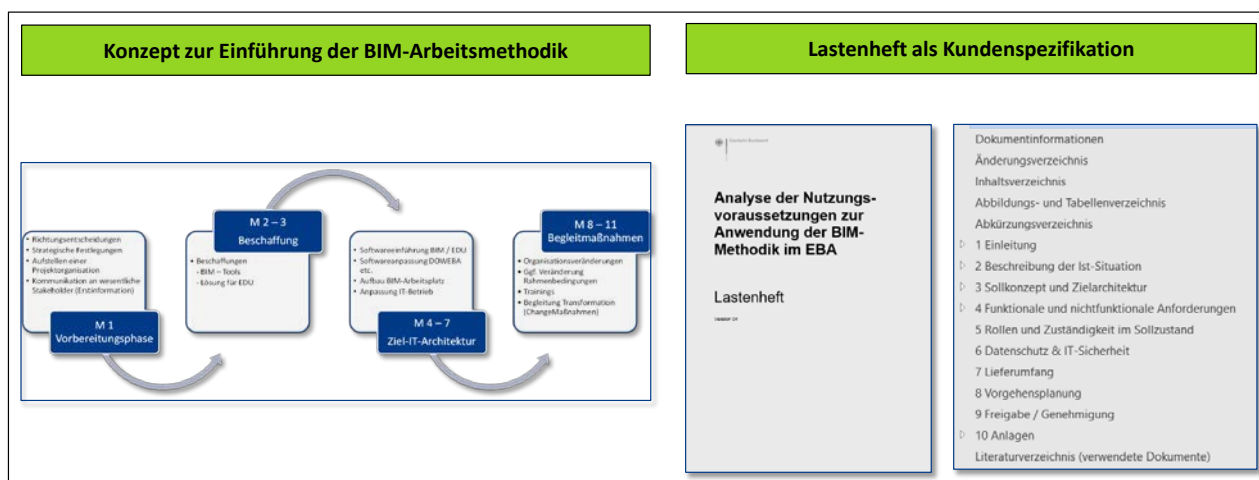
Konzept zur Einführung der BIM-Arbeitsmethodik

- Richtungsentscheidungen
- Strategische Festlegungen
- Aufstellen einer Projektorganisation
- Kommunikation an wesentliche Stakeholder (Erstinformation)

M 1
Vorbereitungsphase

M 2 – 3
Beschaffung

- Beschaffungen
- BIM – Tools
- Lösung für EDU

- Softwareeinführung BIM / EDU
- Softwareanpassung DOWEBA etc.
- Aufbau BIM-Arbeitsplatz
- Anpassung IT-Betrieb

M 4 – 7
Ziel-IT-Architektur

M 8 – 11
Begleitmaßnahmen

- Organisationsveränderungen
- Ggf. Veränderung Rahmenbedingungen
- Trainings
- Begleitung Transformation (ChangeMaßnahmen)

Lastenheft als Kundenspezifikation

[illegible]

Analyse der Nutzungsvoraussetzungen zur Anwendung der BIM-Methodik im EBA

Lastenheft

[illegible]

Dokumentinformationen
Änderungsverzeichnis
Inhaltsverzeichnis
Abbildungs- und Tabellenverzeichnis
Abkürzungsverzeichnis
1 Einleitung
2 Beschreibung der Ist-Situation
3 Sollkonzept und Zielarchitektur
4 Funktionale und nichtfunktionale Anforderungen
5 Rollen und Zuständigkeit im Sollzustand
6 Datenschutz & IT-Sicherheit
7 Lieferumfang
8 Vorgehensplanung
9 Freigabe / Genehmigung
10 Anlagen
Literaturverzeichnis (verwendete Dokumente)